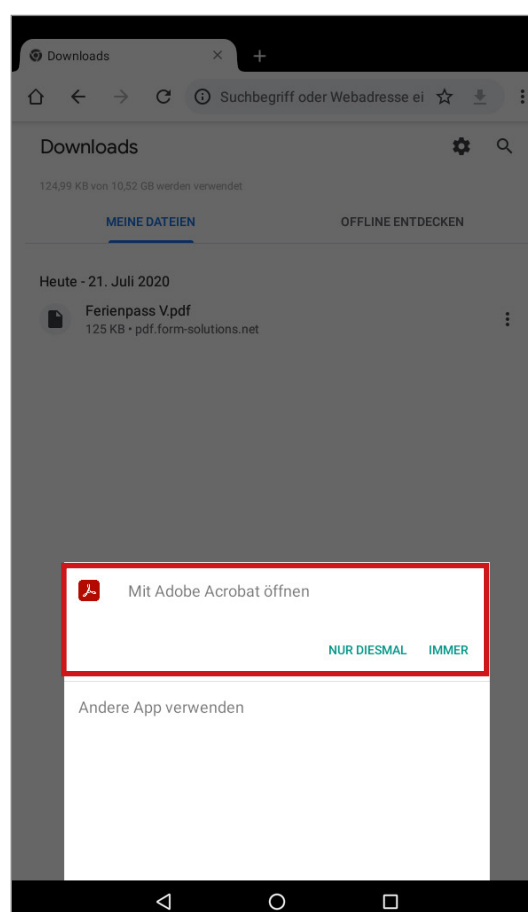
Downloads ×

Suchbegriff oder Webadresse ei

Downloads

124,99 KB von 10,52 GB werden verwendet

MEINE DATEIEN

OFFLINE ENTDECKEN

Heute - 21. Juli 2020

Ferienpass V.pdf
125 KB • pdf.form-solutions.net

Mit Adobe Acrobat öffnen

NUR DIESMAL IMMER

Andere App verwenden